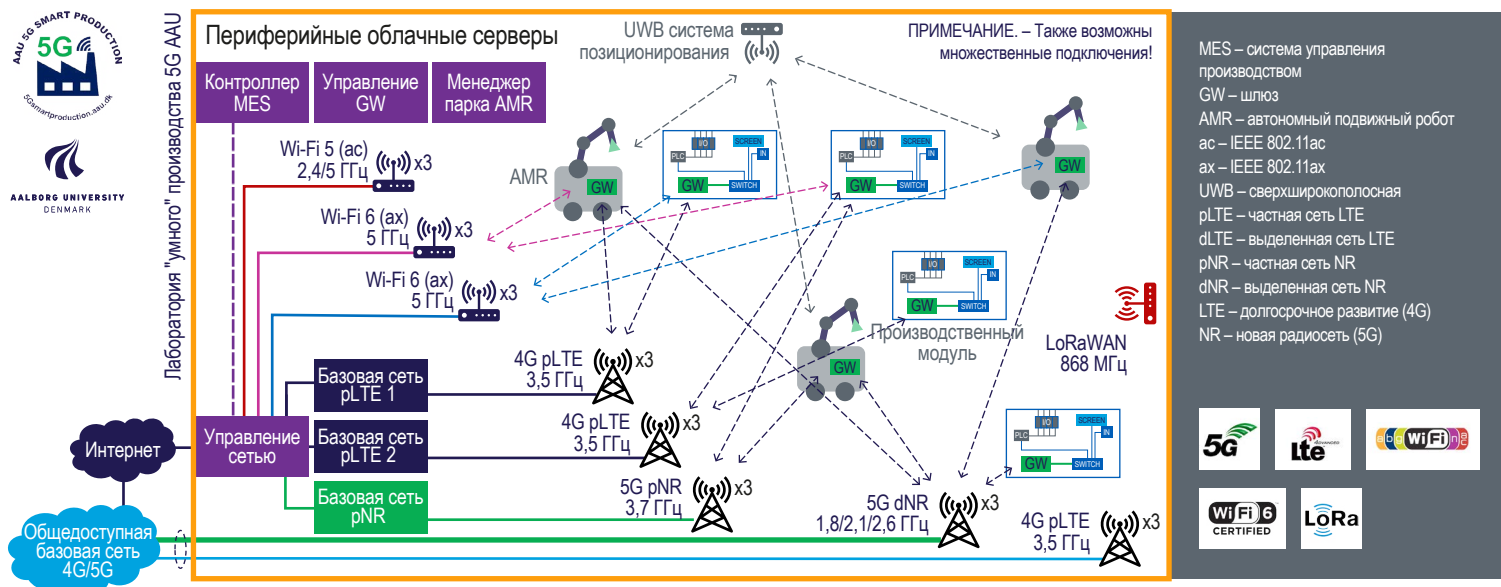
AAU 5G SMART PRODUCTION
5G
5Gsmartproduction.aau.dk

AALBORG UNIVERSITY
DENMARK

Лаборатория "умного" производства 5G AAU

Периферийные облачные серверы

UWB система позиционирования

ПРИМЕЧАНИЕ. – Также возможны множественные подключения!

Контроллер MES

Управление GW

Менеджер парка AMR

Wi-Fi 5 (ac)
2,4/5 ГГц
x3

Wi-Fi 6 (ax)
5 ГГц
x3

Wi-Fi 6 (ax)
5 ГГц
x3

AMR

GW

PLC
I/O
SCREEN
IN
GW
SWITCH

PLC
I/O
SCREEN
IN
GW
SWITCH

GW

PLC
I/O
SCREEN
IN
GW
SWITCH

Производственный модуль

GW

LoRaWAN
868 МГц

PLC
I/O
SCREEN
IN
GW
SWITCH

Базовая сеть pLTE 1

4G pLTE
3,5 ГГц
x3

Интернет

Управление сетью

Базовая сеть pLTE 2

4G pLTE
3,5 ГГц
x3

Базовая сеть pNR

5G pNR
3,7 ГГц
x3

5G dNR
1,8/2,1/2,6 ГГц
x3

4G pLTE
3,5 ГГц
x3

Общедоступная базовая сеть 4G/5G

MES – система управления производством
GW – шлюз
AMR – автономный подвижный робот
ac – IEEE 802.11ac
ax – IEEE 802.11ax
UWB – сверхширокополосная
pLTE – частная сеть LTE
dLTE – выделенная сеть LTE
pNR – частная сеть NR
dNR – выделенная сеть NR
LTE – долгосрочное развитие (4G)
NR – новая радиосеть (5G)

5G
LTE
WiFi
WiFi 6 CERTIFIED
LoRa